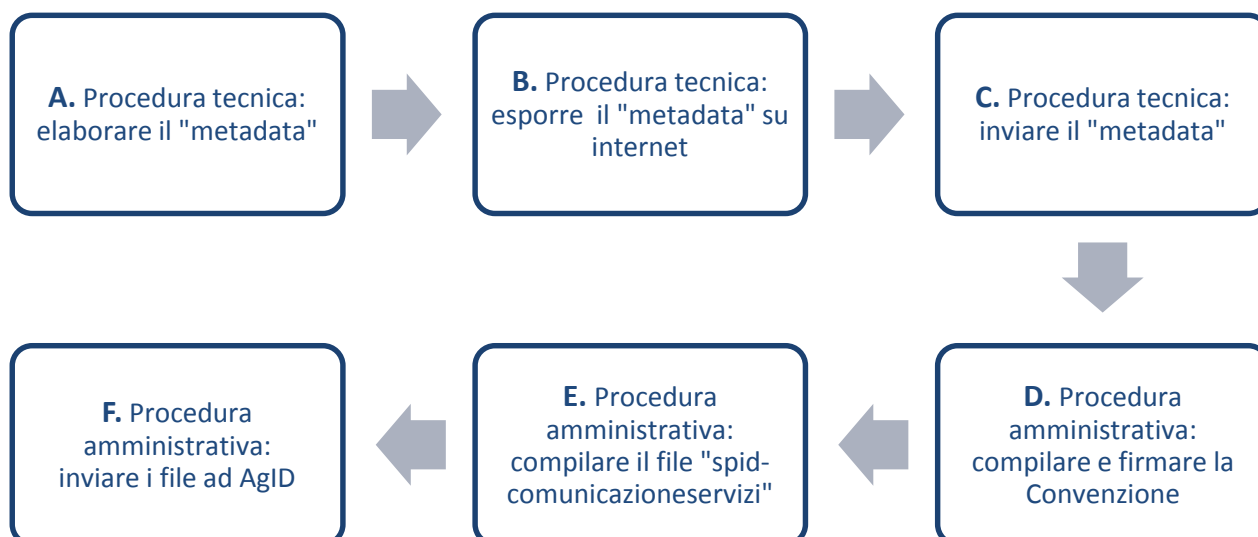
**A.** Procedura tecnica: elaborare il "metadata"

**B.** Procedura tecnica: esporre il "metadata" su internet

**C.** Procedura tecnica: inviare il "metadata"

**D.** Procedura amministrativa: compilare e firmare la Convenzione

**E.** Procedura amministrativa: compilare il file "spid-comunicazioneservizi"

**F.** Procedura amministrativa: inviare i file ad AgID